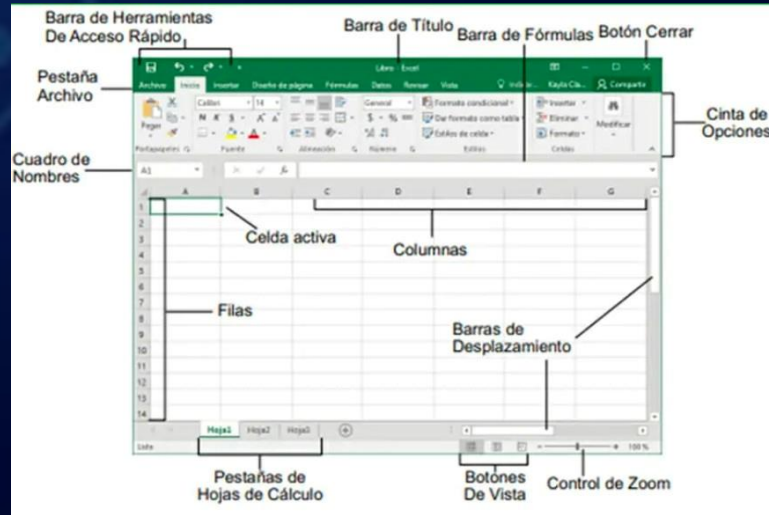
Barra de Herramientas De Acceso Rápido

Barra de Título

Barra de Fórmulas

Botón Cerrar

Pestaña Archivo

Libro - Excel

Archivo Inicio Insertar Diseño de página Fórmulas Datos Revisar Vista Indicar... Kayla Cla... Compartir

Pegar Calibri 14 N K S A A General $ % Formato condicional Dar formato como tabla Estilos de celda Insertar Eliminar Formato Modificar

Portapapeles Fuente Alineación Número Estilos Celdas

Cinta de Opciones

Cuadro de Nombres

A1 fx

A B C D E F G

1 2 3 4 5 6 7 8 9 10 11 12 13 14

Celda activa

Columnas

Filas

Barras de Desplazamiento

Hoja1 Hoja2 Hoja3

Listo 100 %

Pestañas de Hojas de Cálculo

Botones De Vista

Control de Zoom